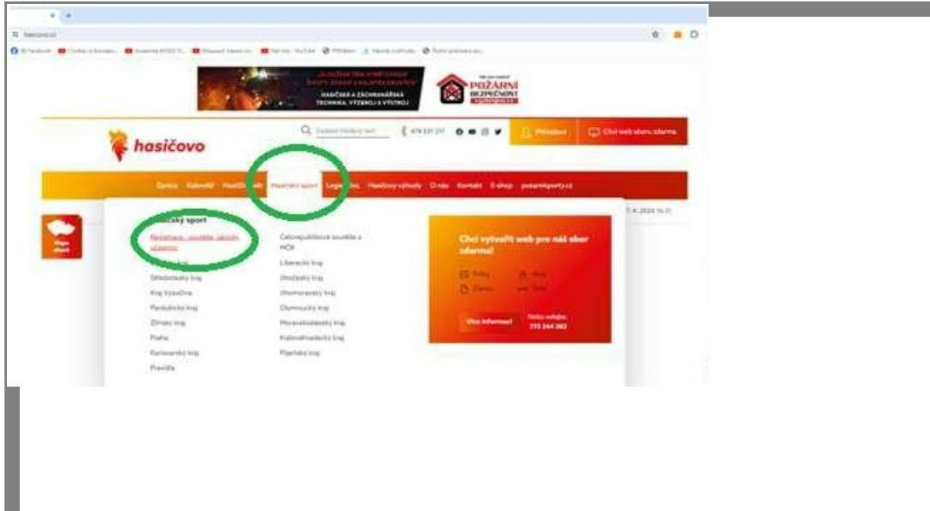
hasičovo

Zprávy Kalendář Hasič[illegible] Hasičský sport Log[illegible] Hasičský výrobky O nás Kontakt E-shop pozarnisporty.cz

Chci web zdarma

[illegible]čský sport

Pozvánky soutěže výsledky

Středočeský kraj
Kraj Vysočina
Pardubický kraj
Zlínský kraj
Praha
Karlovarský kraj
Pravidla

Celorepublikové soutěže a MČR
Liberecký kraj
Jihočeský kraj
Jihomoravský kraj
Olomoucký kraj
Moravskoslezský kraj
Královéhradecký kraj
Plzeňský kraj

Chci vytvořit web pro náš sbor zdarma!

Více informací

775 244 383

POŽÁRNÍ BEZPEČNOST

HASIČSKÁ A ZÁCHRANÁŘSKÁ TECHNIKA, VÝZBROJ A VÝSTROJ